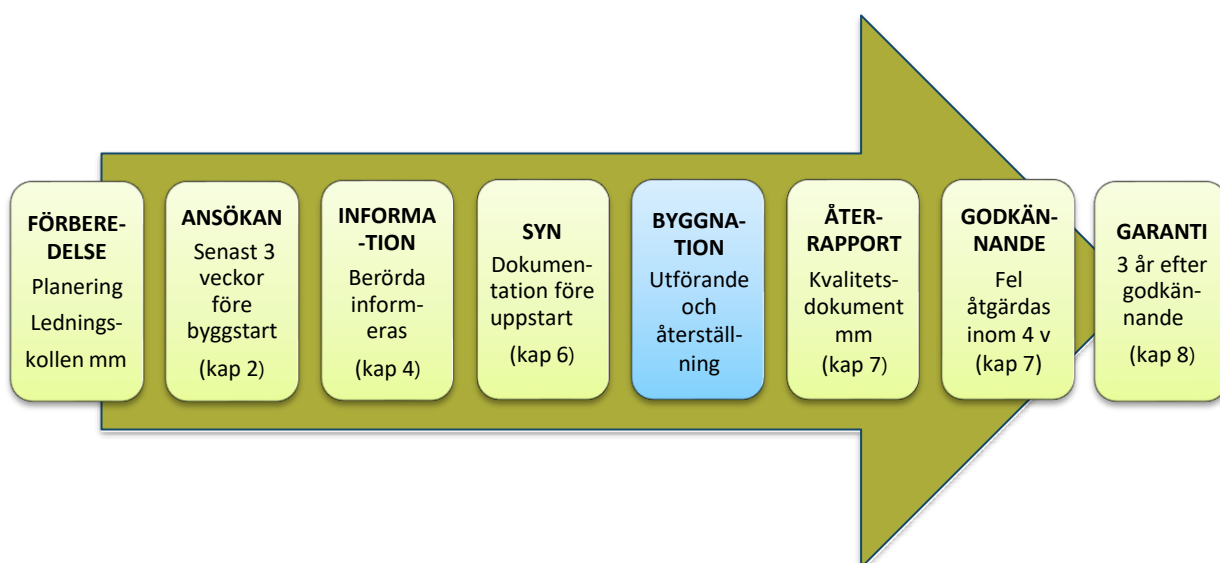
FÖRBEREDELSE
Planering
Ledningskollen mm

ANSÖKAN
Senast 3 veckor före byggstart
(kap 2)

INFORMATION
Berörda informeras
(kap 4)

SYN
Dokumentation före uppstart
(kap 6)

BYGGNATION
Utförande och återställning

ÅTERRAPPORT
Kvalitetsdokument mm
(kap 7)

GODKÄNNANDE
Fel åtgärdas inom 4 v
(kap 7)

GARANTI
3 år efter godkännande
(kap 8)